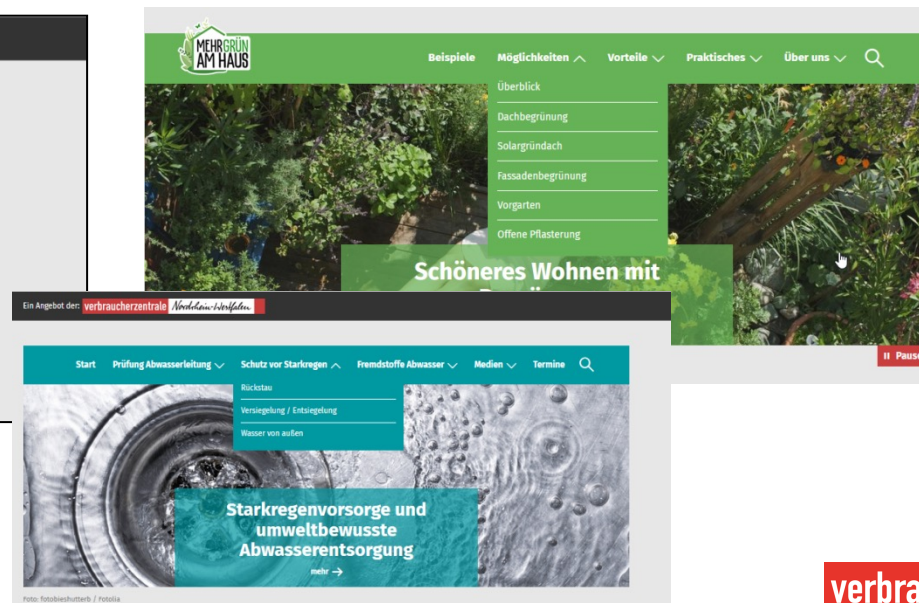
MEHR GRÜN AM HAUS

Beispiele Möglichkeiten Vorteile Praktisches Über uns

Überblick
Dachbegrünung
Solargründach
Fassadenbegrünung
Vorgarten
Offene Pflasterung

Schöneres Wohnen mit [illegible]

Pause

Ein Angebot der: verbraucherzentrale Nordrhein-Westfalen

Start Prüfung Abwasserleitung Schutz vor Starkregen Fremdstoffe Abwasser Medien Termine

Rückstau
Versiegelung / Entsiegelung
Wasser von außen

Starkregenvorsorge und umweltbewusste Abwasserentsorgung

mehr →

Foto: fotobieshutterb / Fotolia

verbra